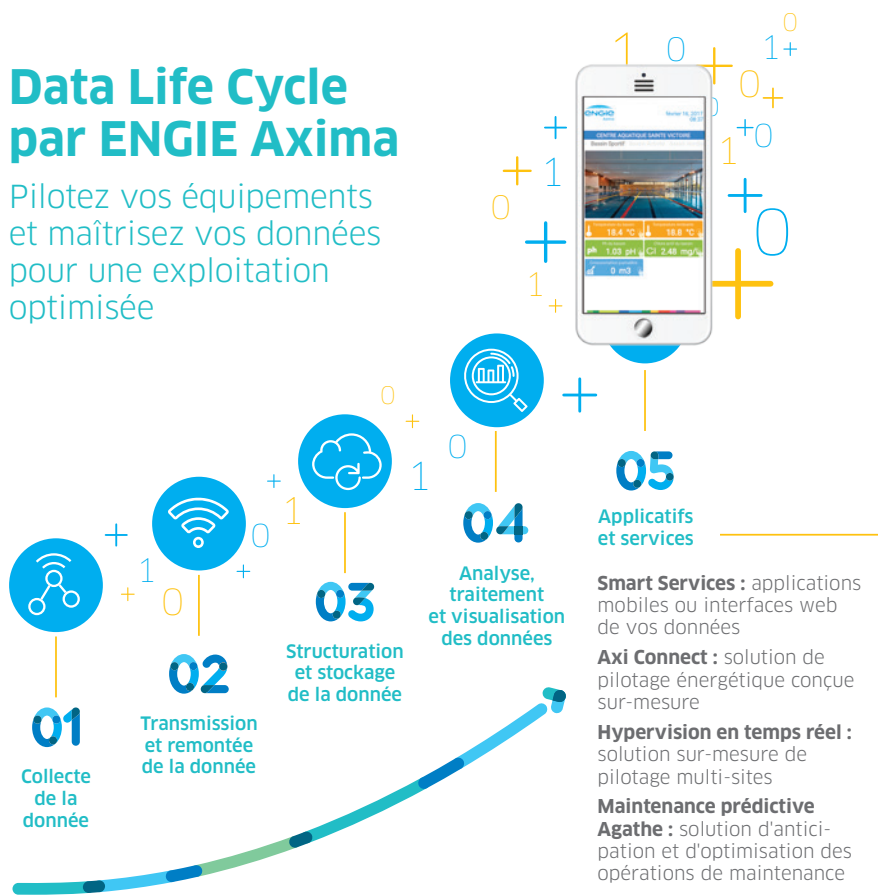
Data Life Cycle par ENGIE Axima

Pilotez vos équipements et maîtrisez vos données pour une exploitation optimisée

1 0 1+ 0 0 +0 1 1 0 0 1 1 0 0 1 0 1 0

engie Axima

CENTRE AQUATIQUE SAINTE VICTOIRE

Bassin Sportif

18.4 °C 18.8 °C

pH 1.03 pH Cl 2.48 mg/L

0 m3

05
Applicatifs et services

04
Analyse, traitement et visualisation des données

03
Structuration et stockage de la donnée

02
Transmission et remontée de la donnée

01
Collecte de la donnée

Smart Services : applications mobiles ou interfaces web de vos données

Axi Connect : solution de pilotage énergétique conçue sur-mesure

Hypervision en temps réel : solution sur-mesure de pilotage multi-sites

Maintenance prédictive Agathe : solution d'anticipation et d'optimisation des opérations de maintenance